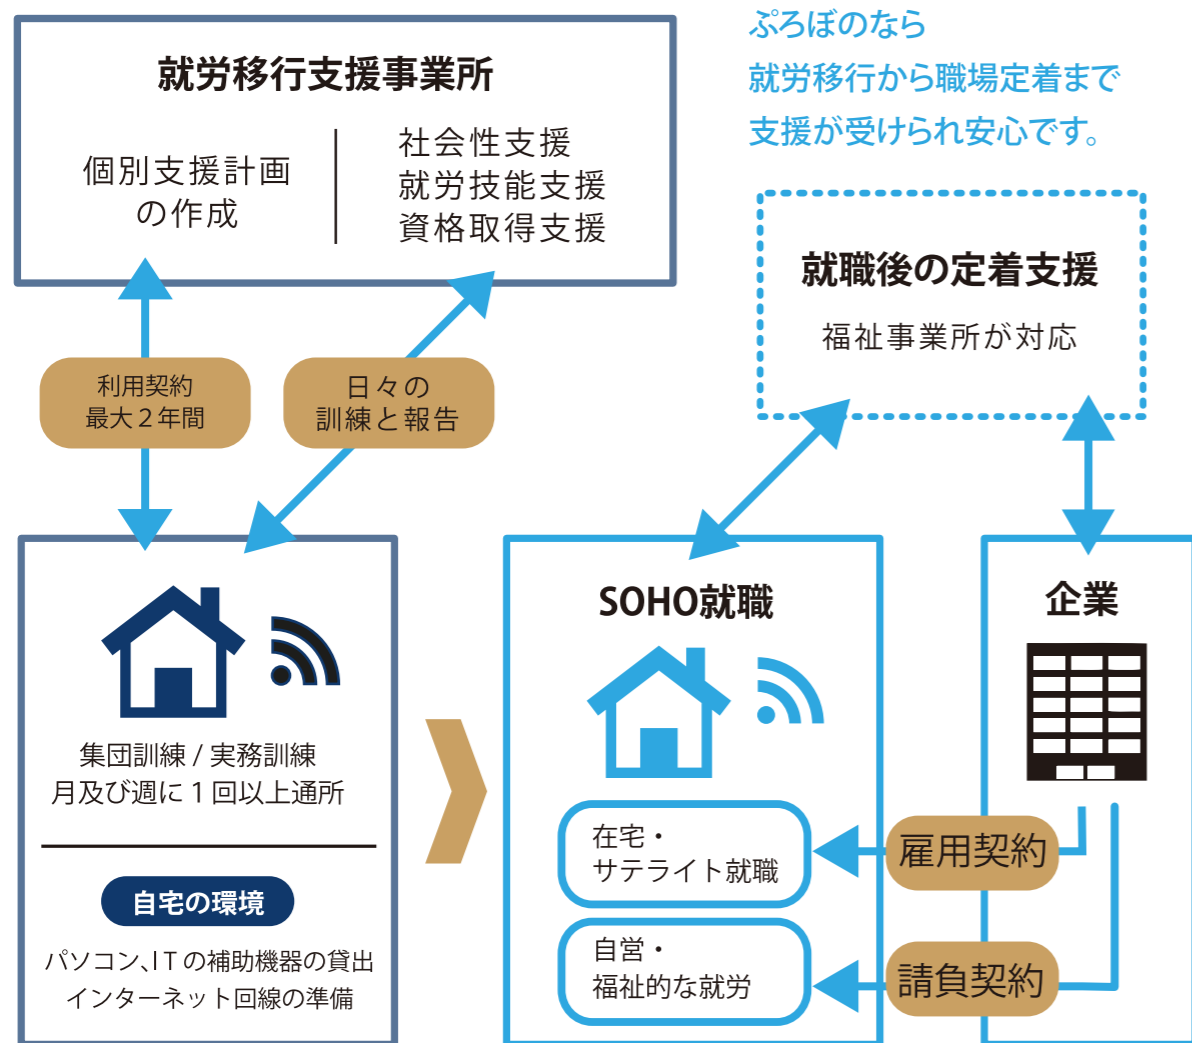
就労移行支援事業所

個別支援計画
の作成

社会性支援
就労技能支援
資格取得支援

ぷろぼのなら
就労移行から職場定着まで
支援が受けられ安心です。

就職後の定着支援

福祉事業所が対応

利用契約
最大２年間

日々の
訓練と報告

集団訓練 / 実務訓練
月及び週に１回以上通所

自宅の環境

パソコン､ITの補助機器の貸出
インターネット回線の準備

SOHO就職

在宅・
サテライト就職

自営・
福祉的な就労

企業

雇用契約

請負契約